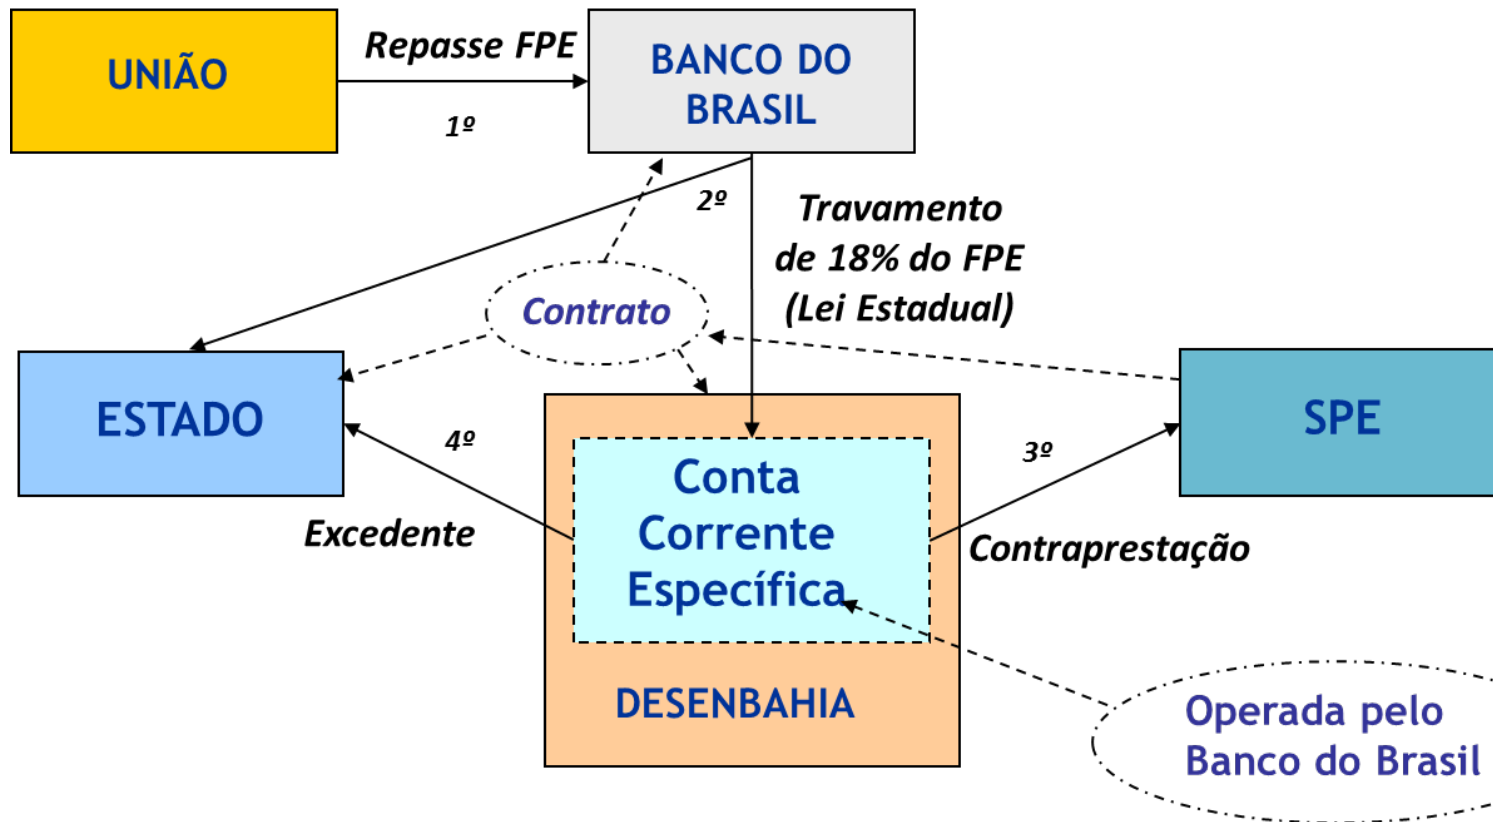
UNIÃO

Repasse FPE

1º

BANCO DO BRASIL

2º

Travamento de 18% do FPE (Lei Estadual)

Contrato

ESTADO

4º

Excedente

Conta Corrente Específica

DESENBAHIA

3º

Contraprestação

SPE

Operada pelo Banco do Brasil